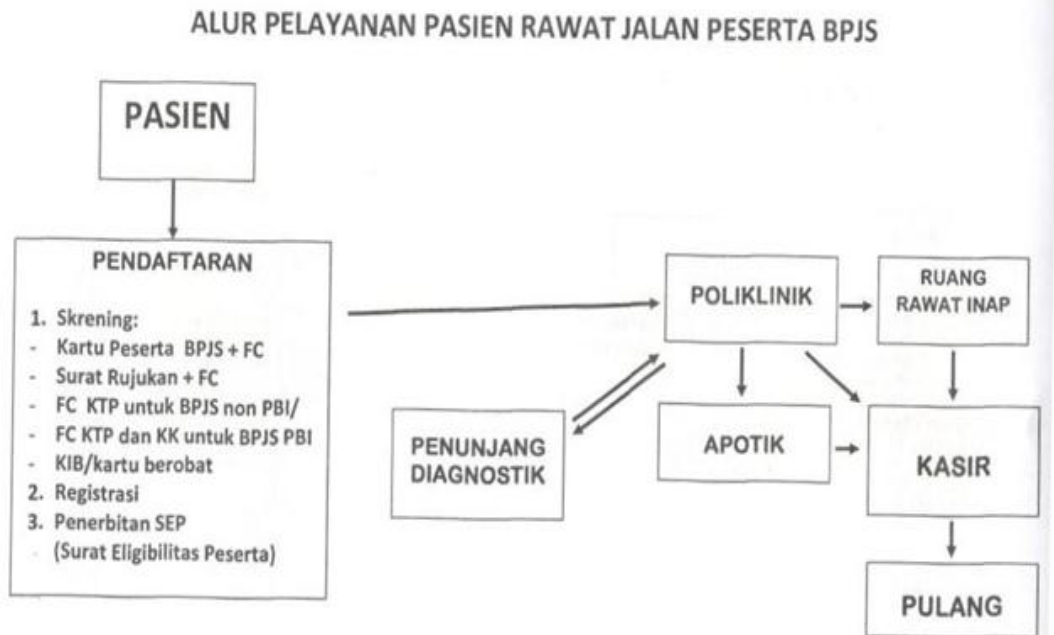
ALUR PELAYANAN PASIEN RAWAT JALAN PESERTA BPJS

PASIEN

PENDAFTARAN

1. Skrening:
- Kartu Peserta BPJS + FC
- Surat Rujukan + FC
- FC KTP untuk BPJS non PBI/
- FC KTP dan KK untuk BPJS PBI
- KIB/kartu berobat
2. Registrasi
3. Penerbitan SEP
(Surat Eligibilitas Peserta)

POLIKLINIK

RUANG RAWAT INAP

PENUNJANG DIAGNOSTIK

APOTIK

KASIR

PULANG